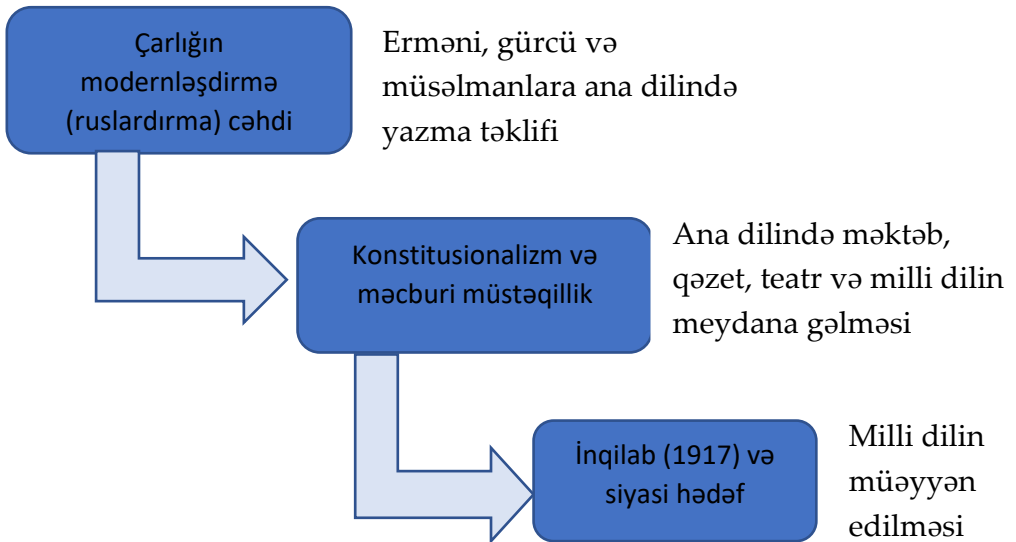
Çarlığın modernləşdirmə (ruslardırma) cəhdi

Ermәni, gürcü vә müsәlmanlara ana dilindә yazma tәklifi

Konstitusionalizm və məcburi müstəqillik

Ana dilindә mәktәb, qәzet, teatr vә milli dilin meydana gәlmәsi

İnqilab (1917) və siyasi hədəf

Milli dilin müәyyәn edilmәsi